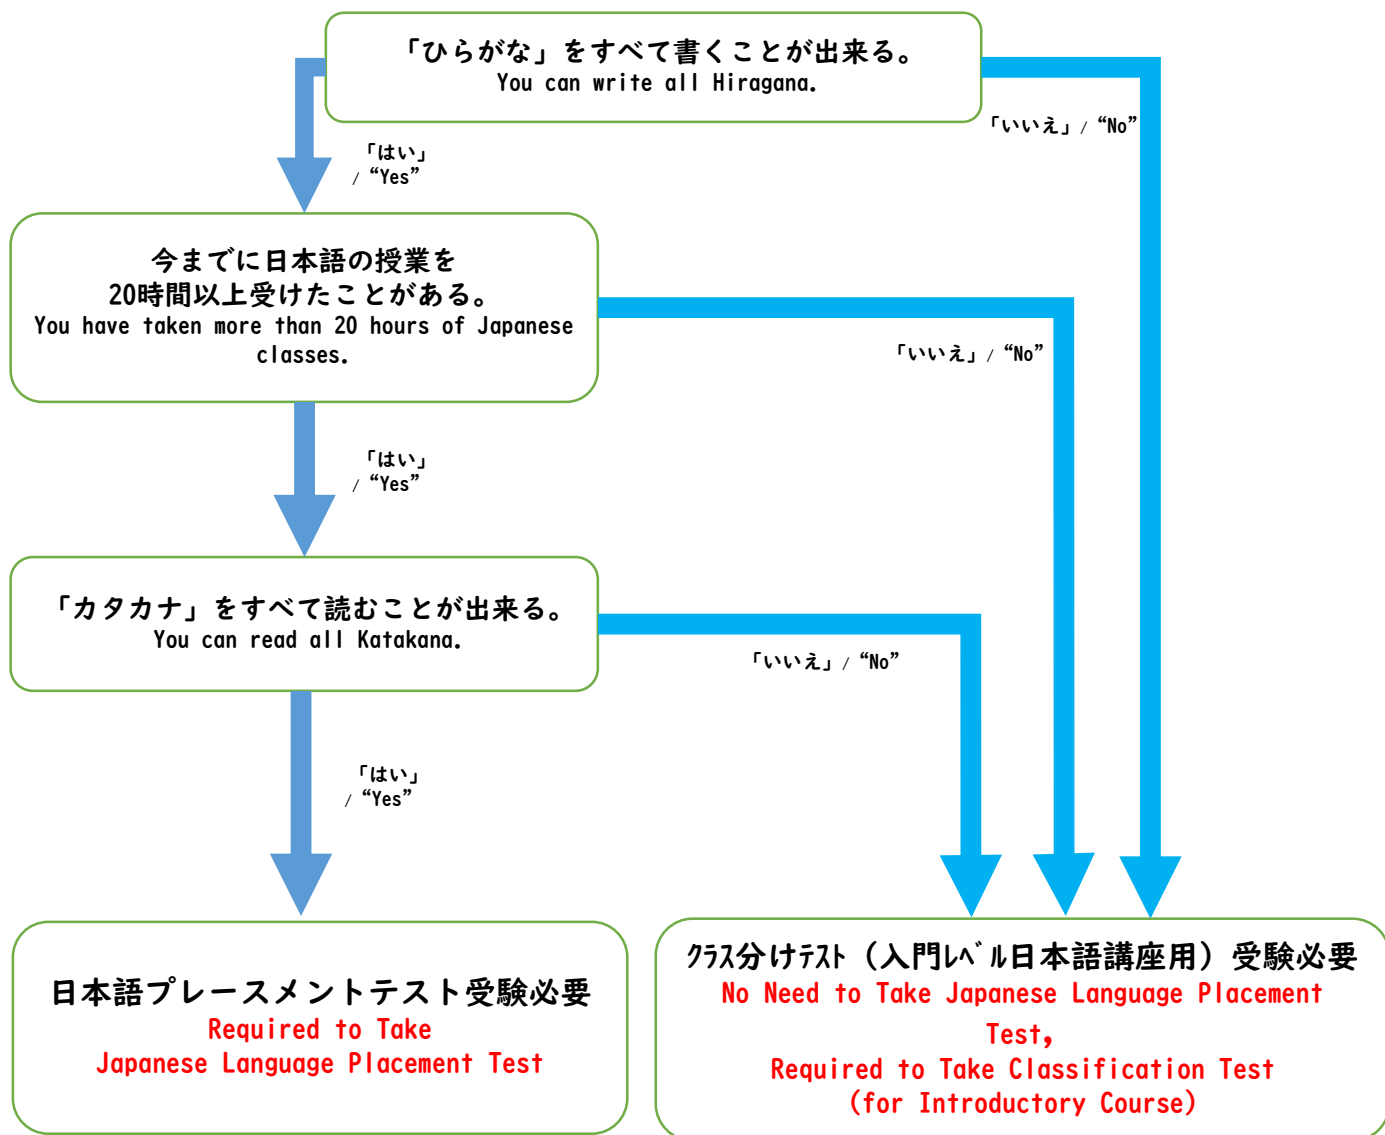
「ひらがな」をすべて書くことが出来る。
You can write all Hiragana.

「いいえ」/ “No”

「はい」/ “Yes”

今までに日本語の授業を20時間以上受けたことがある。
You have taken more than 20 hours of Japanese classes.

「いいえ」/ “No”

「はい」/ “Yes”

「カタカナ」をすべて読むことが出来る。
You can read all Katakana.

「いいえ」/ “No”

「はい」/ “Yes”

日本語プレースメントテスト受験必要
Required to Take
Japanese Language Placement Test

クラス分けテスト（入門レベル日本語講座用）受験必要
No Need to Take Japanese Language Placement Test,
Required to Take Classification Test
(for Introductory Course)